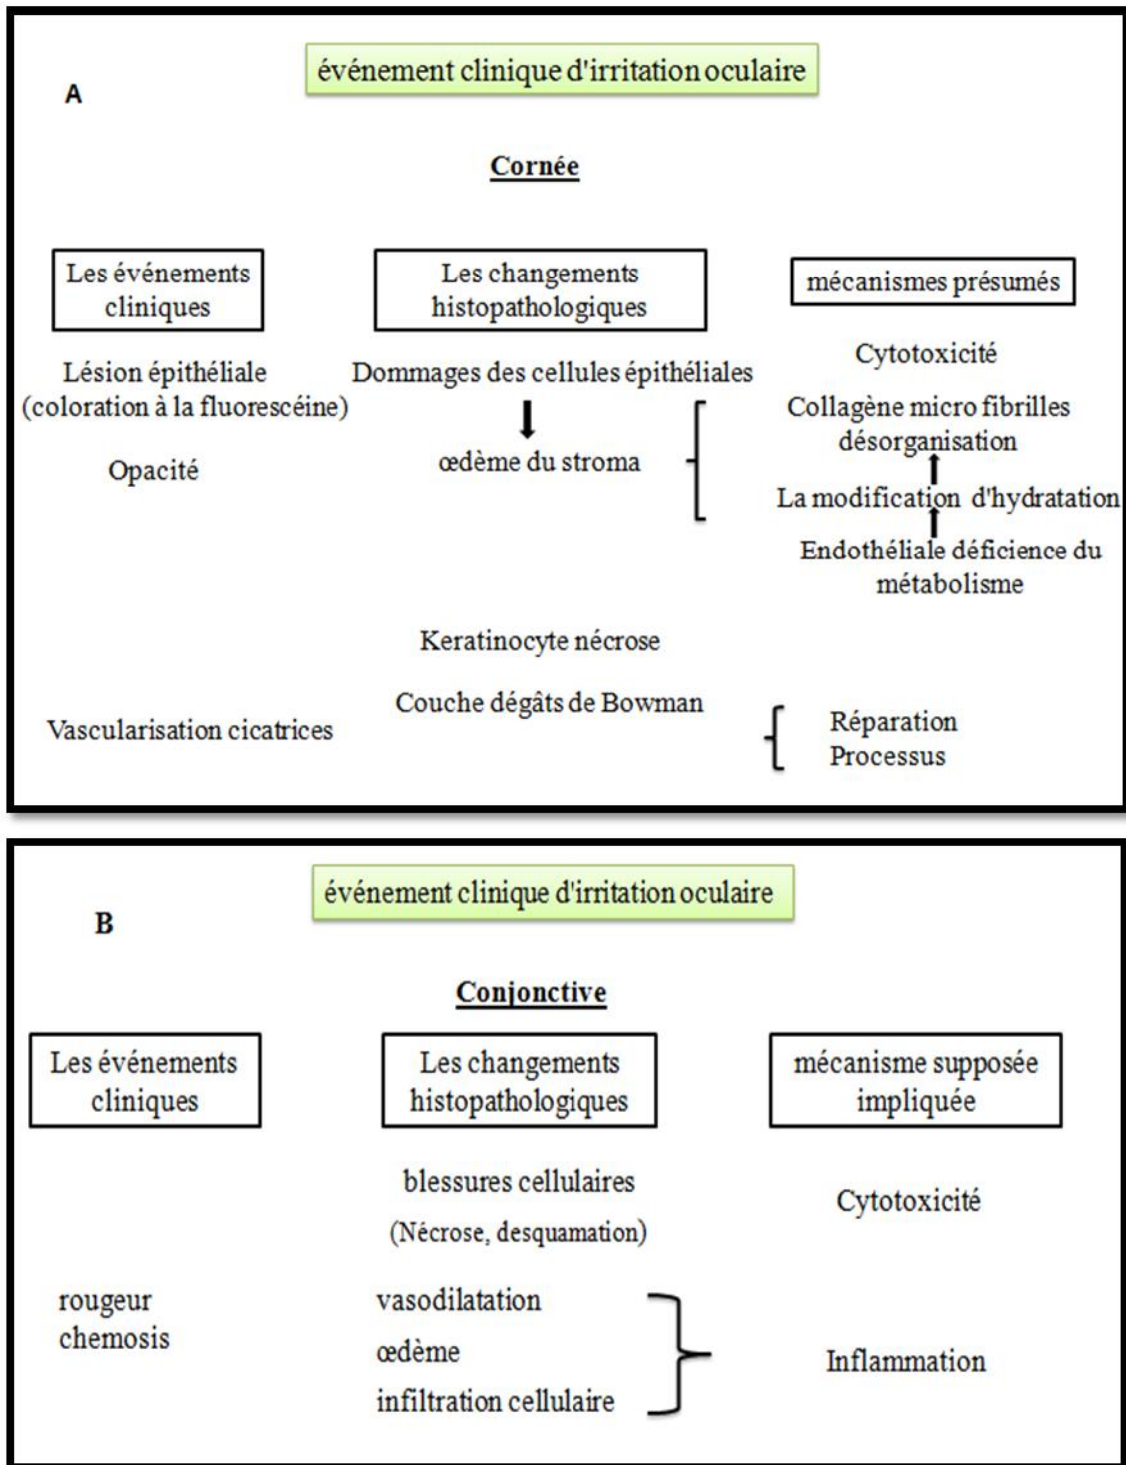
A

événement clinique d'irritation oculaire

Cornée

Les événements cliniques

Les changements histopathologiques

mécanismes présumés

Lésion épithéliale (coloration à la fluorescéine)

Dommages des cellules épithéliales

Cytotoxicité

Opacité

œdème du stroma

Collagène micro fibrilles désorganisation

La modification d'hydratation

Endothéliale déficience du métabolisme

Keratinocyte nécrose

Couche dégâts de Bowman

Vascularisation cicatrices

Réparation Processus

B

événement clinique d'irritation oculaire

Conjonctive

Les événements cliniques

Les changements histopathologiques

mécanisme supposée impliquée

blessures cellulaires (Nécrose, desquamation)

Cytotoxicité

rougeur chemosis

vasodilatation
œdème
infiltration cellulaire

Inflammation